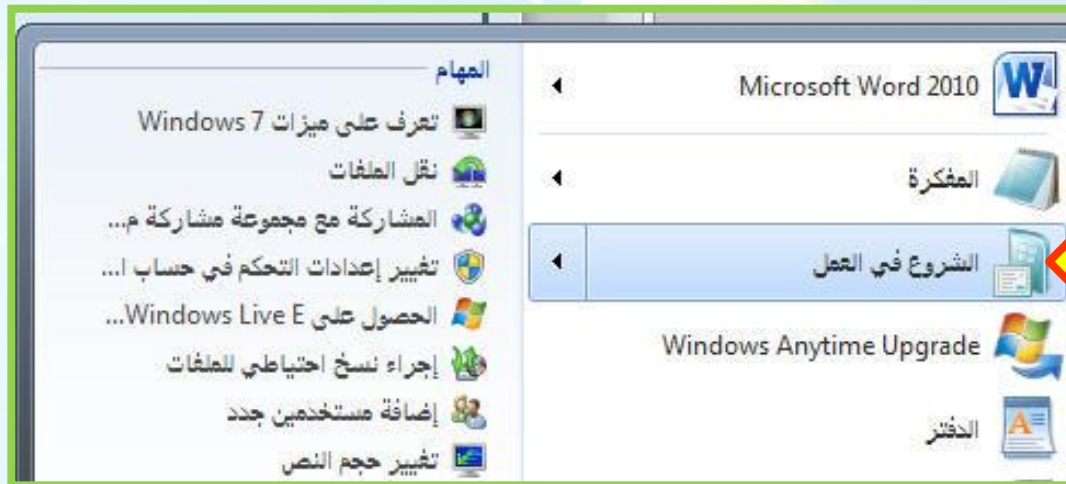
Microsoft Word 2010

المفكرة

الشروع في العمل

Windows Anytime Upgrade

الدفتر

المهام

تعرف على ميزات Windows 7

نقل الملفات

المشاركة مع مجموعة مشاركة م...

تغيير إعدادات التحكم في حساب ا...

الحصول على Windows Live E...

إجراء نسخ احتياطي للملفات

إضافة مستخدمين جدد

تغيير حجم النص